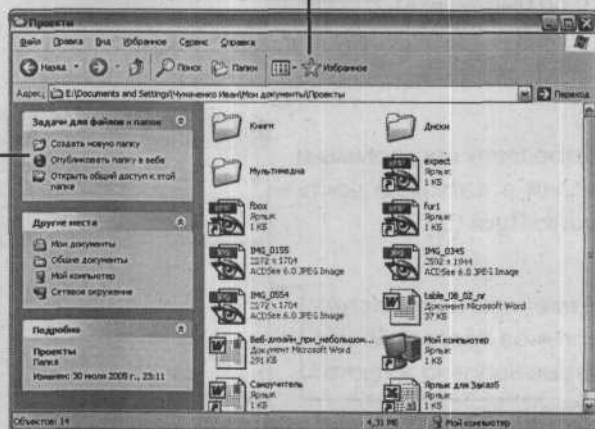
Проекты

Файл Правка Вид Избранное Сервис Справка

Назад Поиск Папки Избранное

Адрес: E:\Documents and Settings\Чумаченко Иван\Мои документы\Проекты

Переход

Задачи для файлов и папок

Создать новую папку

Опубликовать папку в вебе

Открыть общий доступ к этой папке

Другие места

Мои документы

Общие документы

Мой компьютер

Сетевое окружение

Подробно

Проекты

Папка

Изменен: 30 июля 2005 г., 23:11

Книги

Дискин

Мультимедиа

expect
Ярлык
1 КБ

fbox
Ярлык
1 КБ

fur1
Ярлык
1 КБ

IMG_0155
2272 x 1704
ACDSee 6.0 JPEG Image

IMG_0345
2592 x 1944
ACDSee 6.0 JPEG Image

IMG_0554
2272 x 1704
ACDSee 6.0 JPEG Image

table_08_02_nr
Документ Microsoft Word
37 КБ

Веб-дизайн_при_небольшом...
Документ Microsoft Word
291 КБ

Мой компьютер
Ярлык
1 КБ

Самоучитель
Ярлык
1 КБ

Ярлык для Загруз
Ярлык
1 КБ

Объектов: 14

4,31 МБ

Мой компьютер